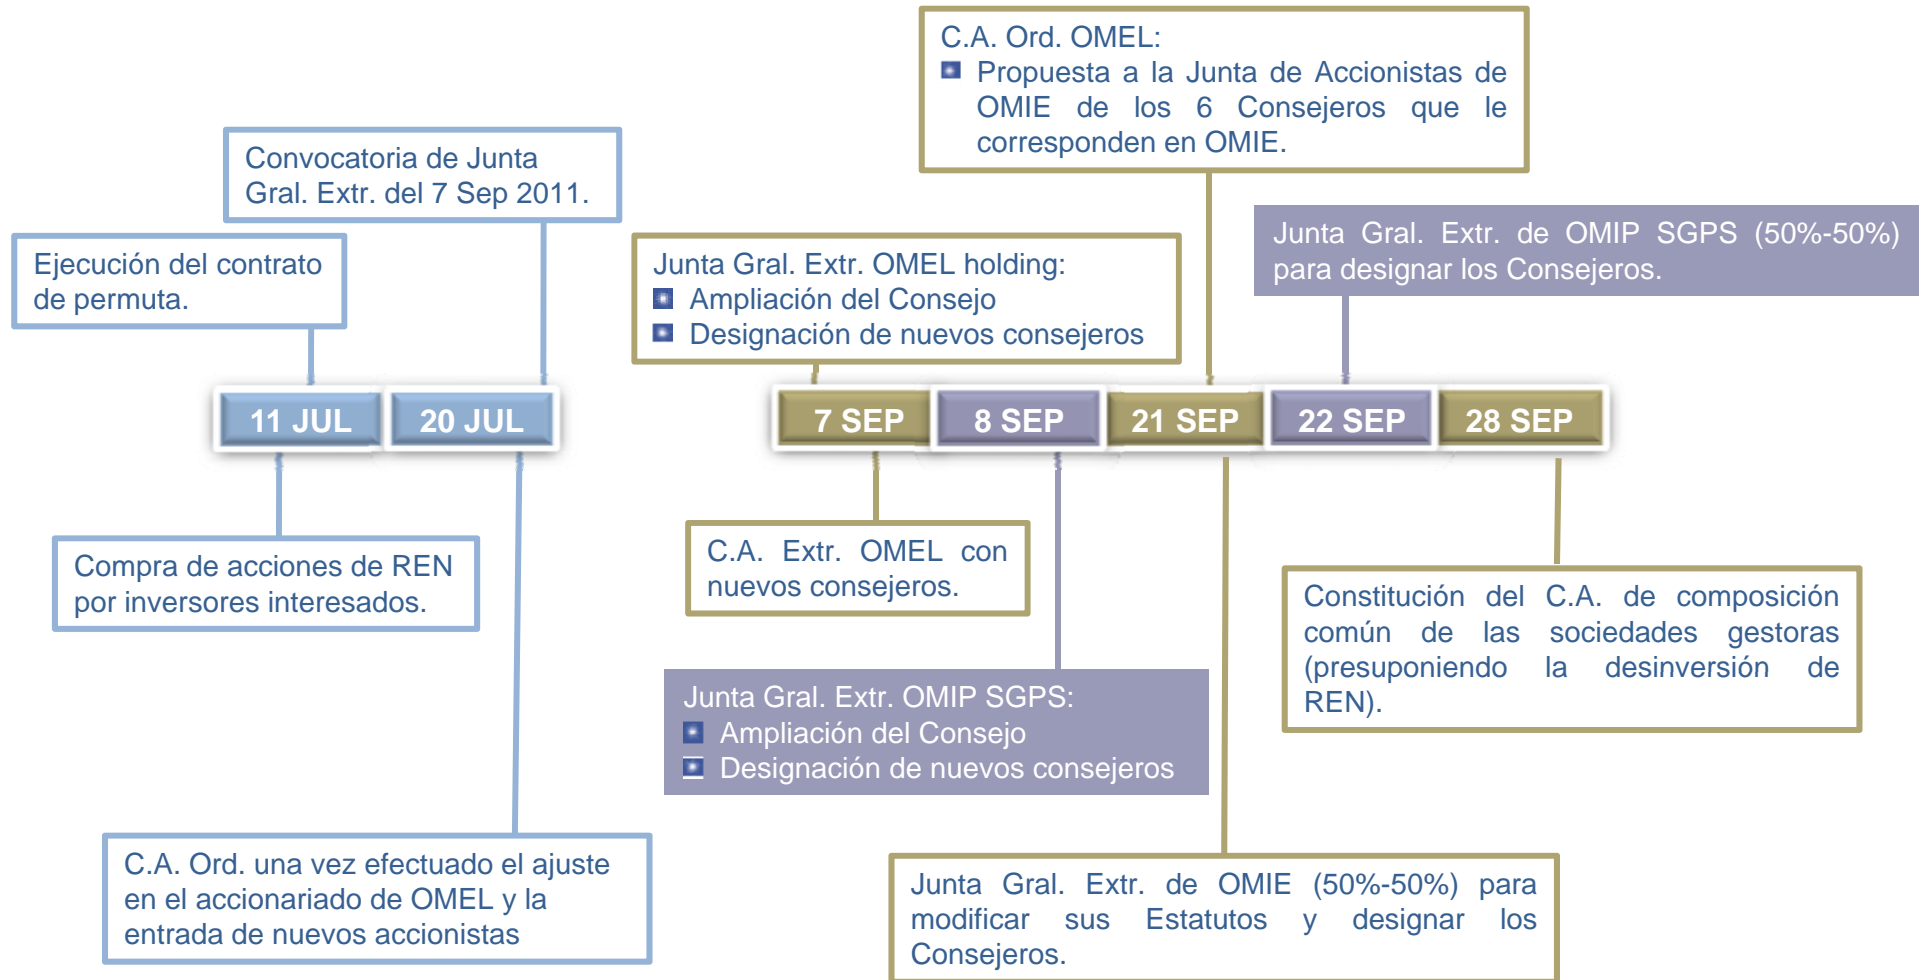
C.A. Ord. OMEL:
Propuesta a la Junta de Accionistas de OMIE de los 6 Consejeros que le corresponden en OMIE.

Convocatoria de Junta Gral. Extr. del 7 Sep 2011.

Junta Gral. Extr. de OMIP SGPS (50%-50%) para designar los Consejeros.

Ejecución del contrato de permuta.

Junta Gral. Extr. OMEL holding:
Ampliación del Consejo
Designación de nuevos consejeros

11 JUL

20 JUL

7 SEP

8 SEP

21 SEP

22 SEP

28 SEP

Compra de acciones de REN por inversores interesados.

C.A. Extr. OMEL con nuevos consejeros.

Constitución del C.A. de composición común de las sociedades gestoras (presuponiendo la desinversión de REN).

Junta Gral. Extr. OMIP SGPS:
Ampliación del Consejo
Designación de nuevos consejeros

C.A. Ord. una vez efectuado el ajuste en el accionariado de OMEL y la entrada de nuevos accionistas

Junta Gral. Extr. de OMIE (50%-50%) para modificar sus Estatutos y designar los Consejeros.